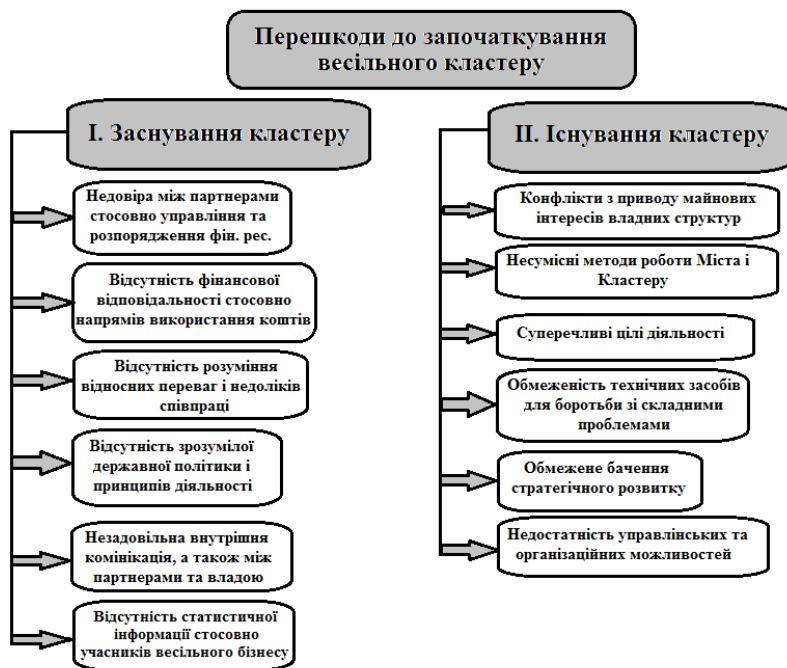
Перешкоди до започаткування весільного кластеру

І. Заснування кластеру

Недовіра між партнерами стосовно управління та розпорядження фін. рес.

Відсутність фінансової відповідальності стосовно напрямів використання коштів

Відсутність розуміння відносних переваг і недоліків співпраці

Відсутність зрозумілої державної політики і принципів діяльності

Незадовільна внутрішня комінікація, а також між партнерами та владою

Відсутність статистичної інформації стосовно учасників весільного бізнесу

ІІ. Існування кластеру

Конфлікти з приводу майнових інтересів владних структур

Несумісні методи роботи Міста і Кластеру

Суперечливі цілі діяльності

Обмеженість технічних засобів для боротьби зі складними проблемами

Обмежене бачення стратегічного розвитку

Недостатність управлінських та організаційних можливостей